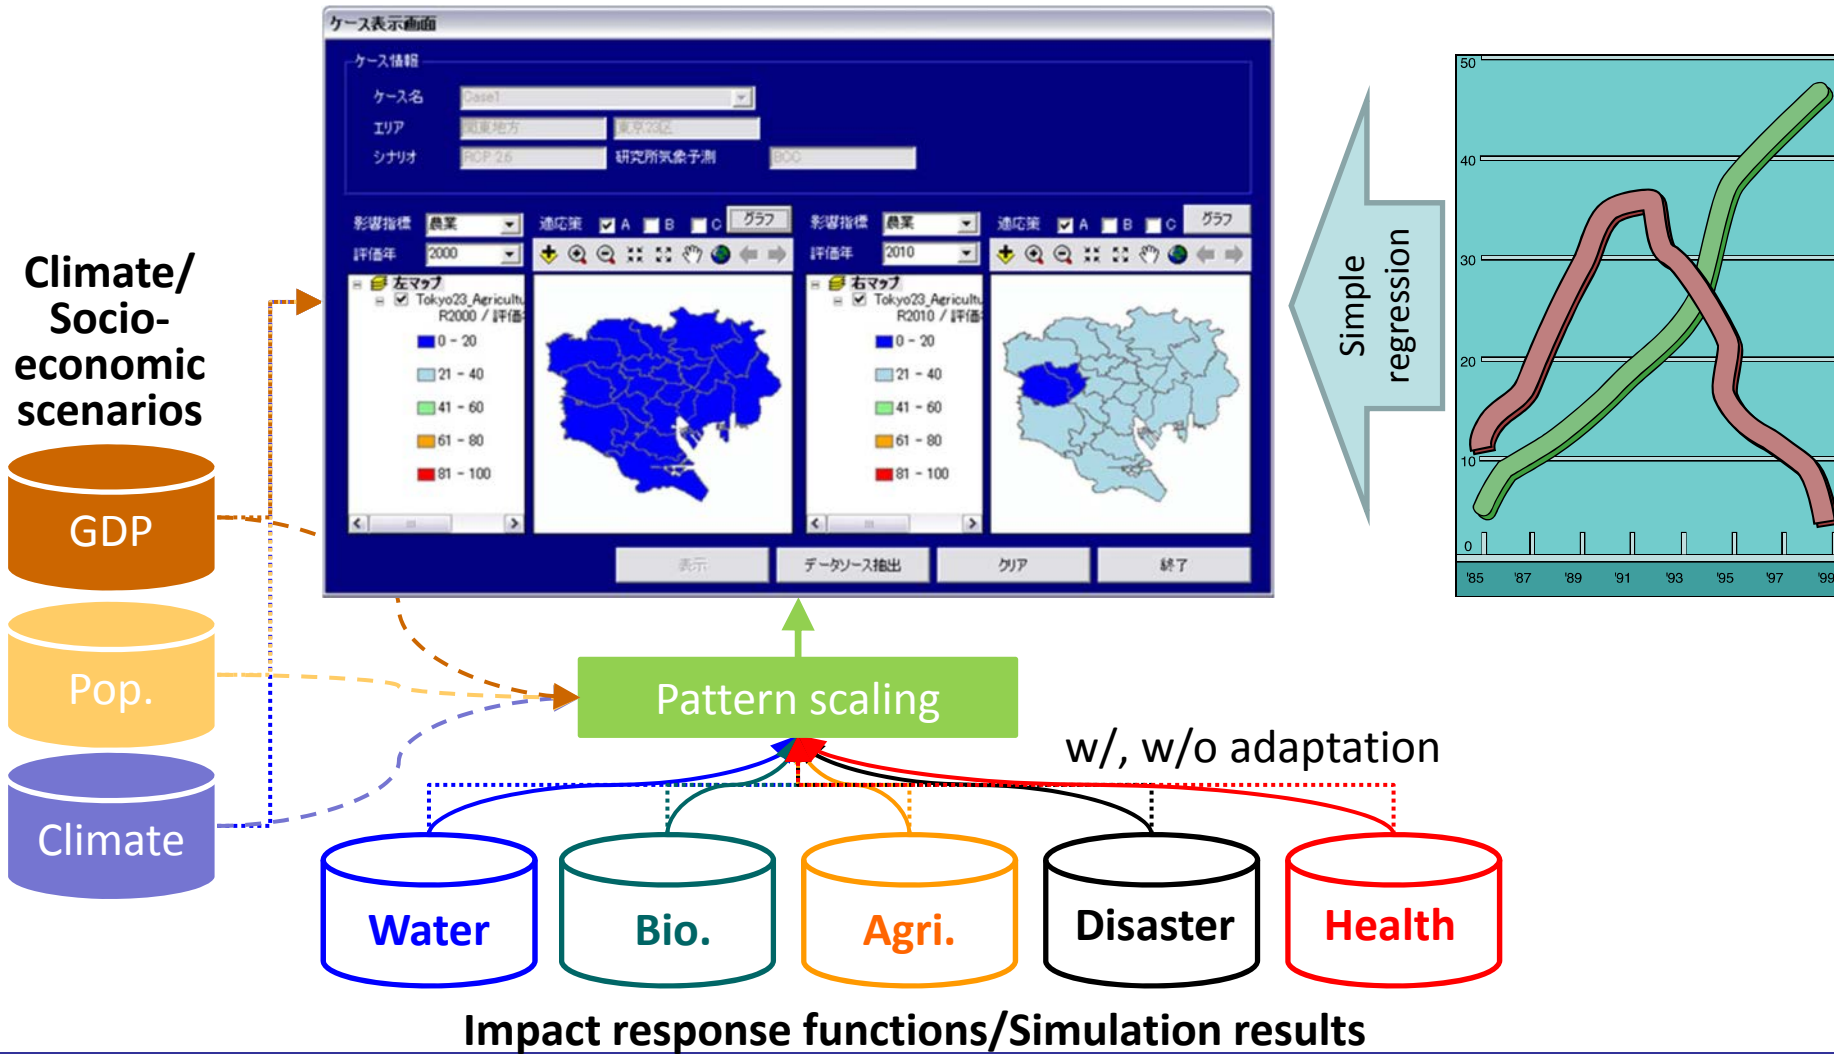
Climate/ Socio-economic scenarios

GDP

Pop.

Climate

ケース表示画面

ケース情報

ケース名 Case1

エリア 関東地方 東京23区

シナリオ RCP2.6 研究所気象予測 BCC

影響指標 農業 適応策 A B C グラフ 影響指標 農業 適応策 A B C グラフ

評価年 2000 評価年 2010

左マップ Tokyo23_Agricultu R2000 / 評価

0 - 20
21 - 40
41 - 60
61 - 80
81 - 100

右マップ Tokyo23_Agricultu R2010 / 評価

0 - 20
21 - 40
41 - 60
61 - 80
81 - 100

表示 データソース抽出 クリア 終了

Simple regression

50
40
30
20
10
0
'85 '87 '89 '91 '93 '95 '97 '99

Pattern scaling

w/, w/o adaptation

Water

Bio.

Agri.

Disaster

Health

Impact response functions/Simulation results